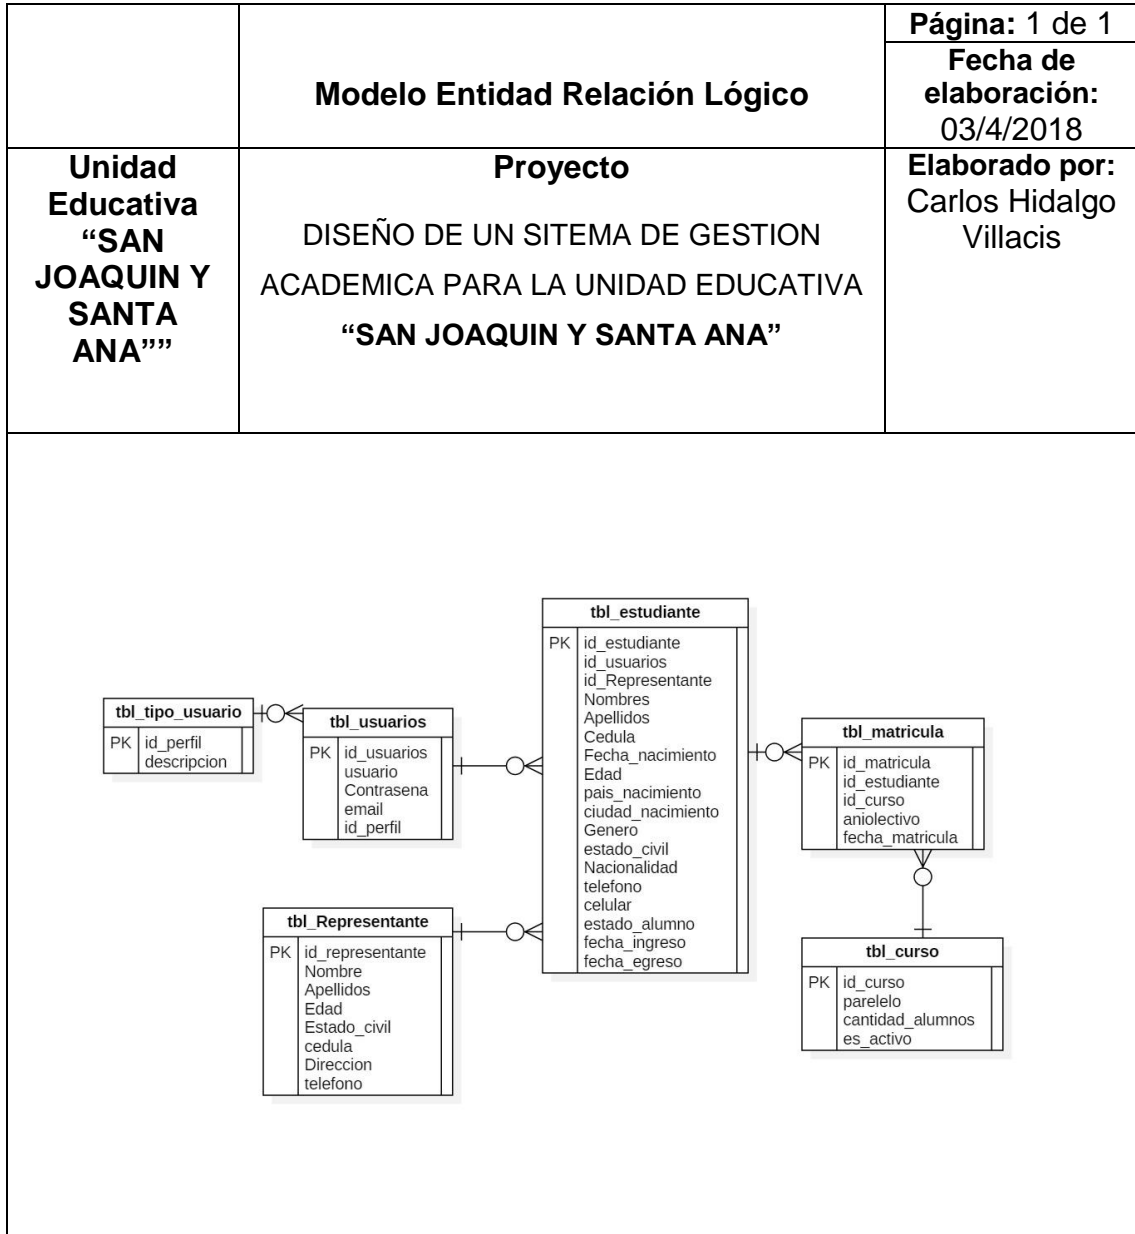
| | Modelo Entidad Relación Lógico | **Página:** 1 de 1 **Fecha de elaboración:** 03/4/2018 |
|---|---|---|
| **Unidad Educativa “SAN JOAQUIN Y SANTA ANA””** | **Proyecto** DISEÑO DE UN SITEMA DE GESTION ACADEMICA PARA LA UNIDAD EDUCATIVA **“SAN JOAQUIN Y SANTA ANA”** | **Elaborado por:** Carlos Hidalgo Villacis |

tbl_estudiante
PK id_estudiante
id_usuarios
id_Representante
Nombres
Apellidos
Cedula
Fecha_nacimiento
Edad
pais_nacimiento
ciudad_nacimiento
Genero
estado_civil
Nacionalidad
telefono
celular
estado_alumno
fecha_ingreso
fecha_egreso

tbl_tipo_usuario
PK id_perfil
descripcion

tbl_usuarios
PK id_usuarios
usuario
Contrasena
email
id_perfil

tbl_matricula
PK id_matricula
id_estudiante
id_curso
aniolectivo
fecha_matricula

tbl_Representante
PK id_representante
Nombre
Apellidos
Edad
Estado_civil
cedula
Direccion
telefono

tbl_curso
PK id_curso
parelelo
cantidad_alumnos
es_activo